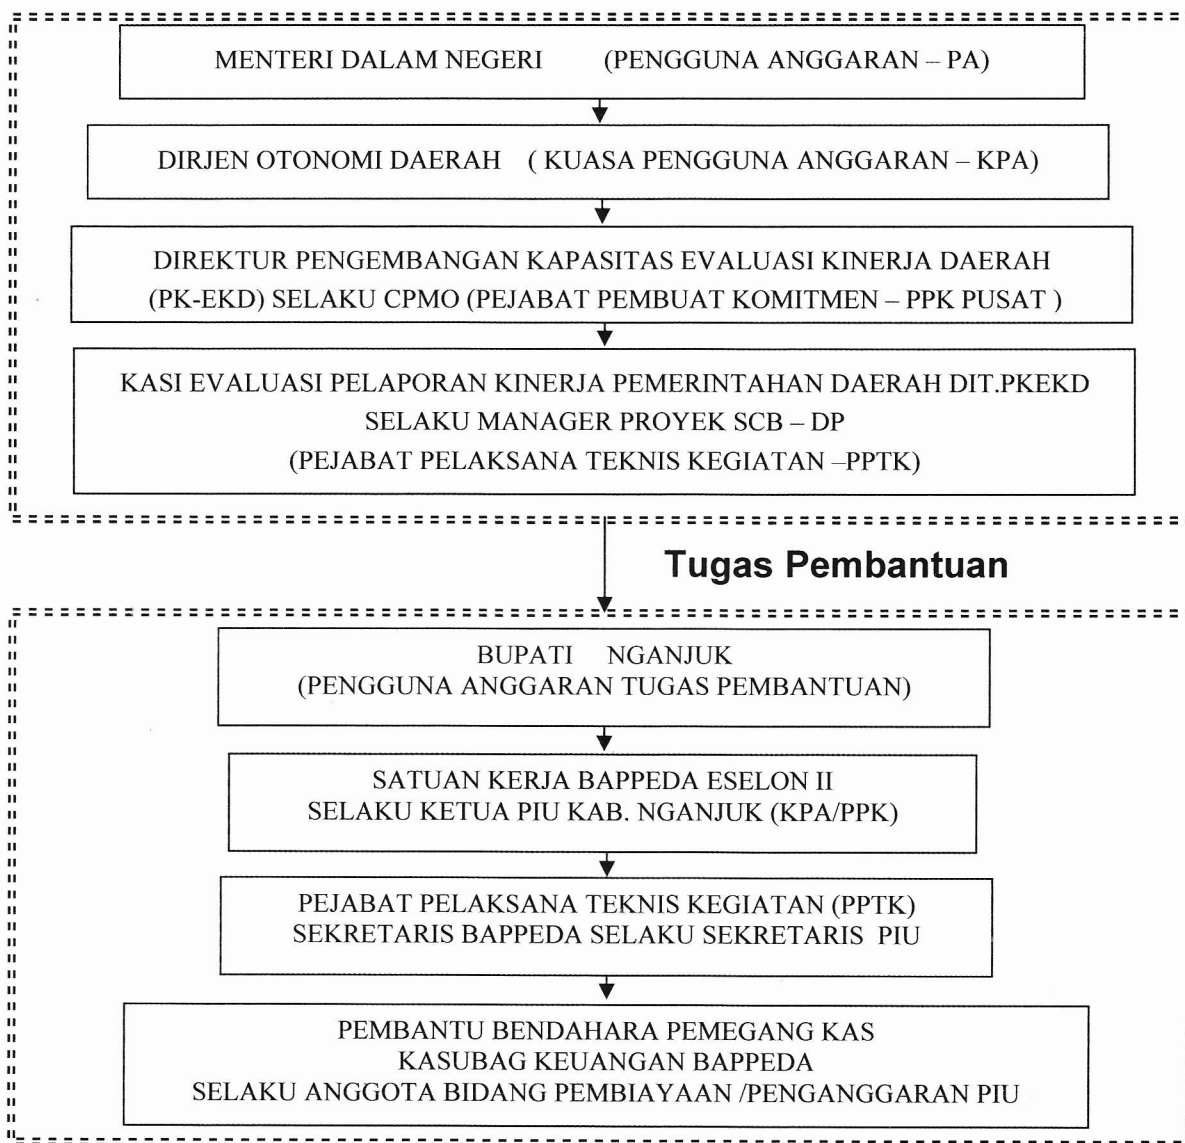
MENTERI DALAM NEGERI (PENGGUNA ANGGARAN – PA)

DIRJEN OTONOMI DAERAH ( KUASA PENGGUNA ANGGARAN – KPA)

DIREKTUR PENGEMBANGAN KAPASITAS EVALUASI KINERJA DAERAH (PK-EKD) SELAKU CPMO (PEJABAT PEMBUAT KOMITMEN – PPK PUSAT )

KASI EVALUASI PELAPORAN KINERJA PEMERINTAHAN DAERAH DIT.PKEKD
SELAKU MANAGER PROYEK SCB – DP
(PEJABAT PELAKSANA TEKNIS KEGIATAN –PPTK)

Tugas Pembantuan

BUPATI NGANJUK
(PENGGUNA ANGGARAN TUGAS PEMBANTUAN)

SATUAN KERJA BAPPEDA ESELON II
SELAKU KETUA PIU KAB. NGANJUK (KPA/PPK)

PEJABAT PELAKSANA TEKNIS KEGIATAN (PPTK)
SEKRETARIS BAPPEDA SELAKU SEKRETARIS PIU

PEMBANTU BENDAHARA PEMEGANG KAS
KASUBAG KEUANGAN BAPPEDA
SELAKU ANGGOTA BIDANG PEMBIAYAAN /PENGANGGARAN PIU